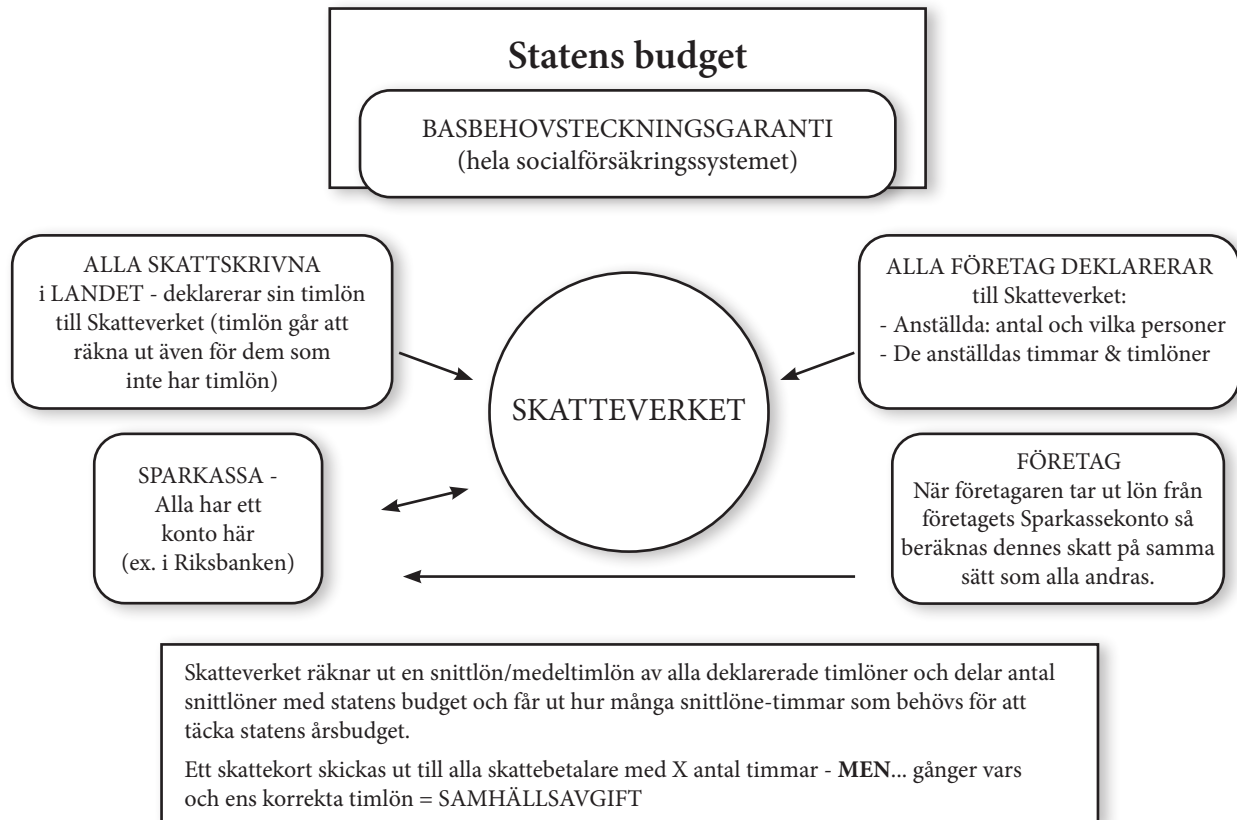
**Statens budget**

BASBEHOVSTECKNINGSGARANTI
(hela socialförsäkringssystemet)

ALLA SKATTSKRIVNA i LANDET - deklarerar sin timlön till Skatteverket (timlön går att räkna ut även för dem som inte har timlön)

ALLA FÖRETAG DEKLARERAR till Skatteverket:
- Anställda: antal och vilka personer
- De anställdas timmar & timlöner

SKATTEVERKET

SPARKASSA - Alla har ett konto här (ex. i Riksbanken)

FÖRETAG
När företagaren tar ut lön från företagets Sparkassekonto så beräknas dennes skatt på samma sätt som alla andras.

Skatteverket räknar ut en snittlön/medeltimlön av alla deklarerade timlöner och delar antal snittlöner med statens budget och får ut hur många snittlöne-timmar som behövs för att täcka statens årsbudget.

Ett skattekort skickas ut till alla skattebetalare med X antal timmar - **MEN**... gånger vars och ens korrekta timlön = SAMHÄLLSAVGIFT